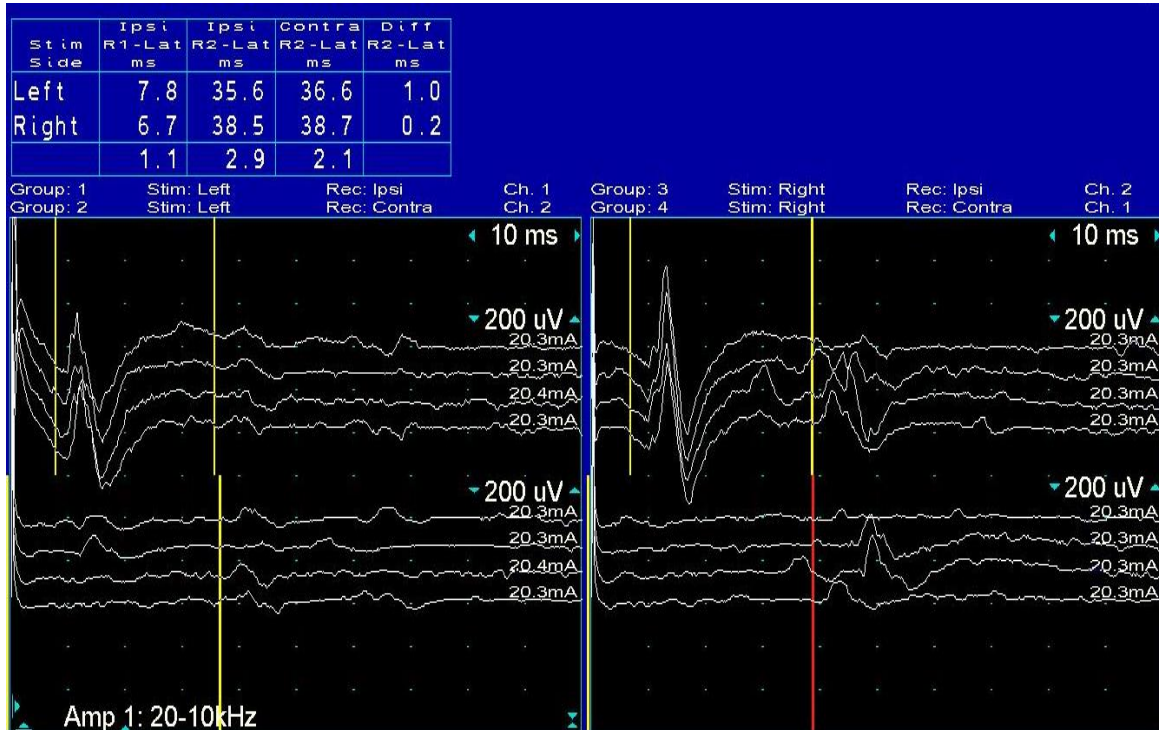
| Stim Side | Ipsi R1-Lat ms | Ipsi R2-Lat ms | Contra R2-Lat ms | Diff R2-Lat ms |
|---|---|---|---|---|
| Left | 7.8 | 35.6 | 36.6 | 1.0 |
| Right | 6.7 | 38.5 | 38.7 | 0.2 |
| | 1.1 | 2.9 | 2.1 | |

Group: 1 Stim: Left Rec: Ipsi Ch. 1
Group: 2 Stim: Left Rec: Contra Ch. 2
Group: 3 Stim: Right Rec: Ipsi Ch. 2
Group: 4 Stim: Right Rec: Contra Ch. 1

10 ms
200 uV
20.3mA
20.3mA
20.4mA
20.3mA
200 uV
20.3mA
20.3mA
20.4mA
20.3mA

10 ms
200 uV
20.3mA
20.3mA
20.3mA
20.3mA
200 uV
20.3mA
20.3mA
20.3mA
20.3mA

Amp 1: 20-10kHz